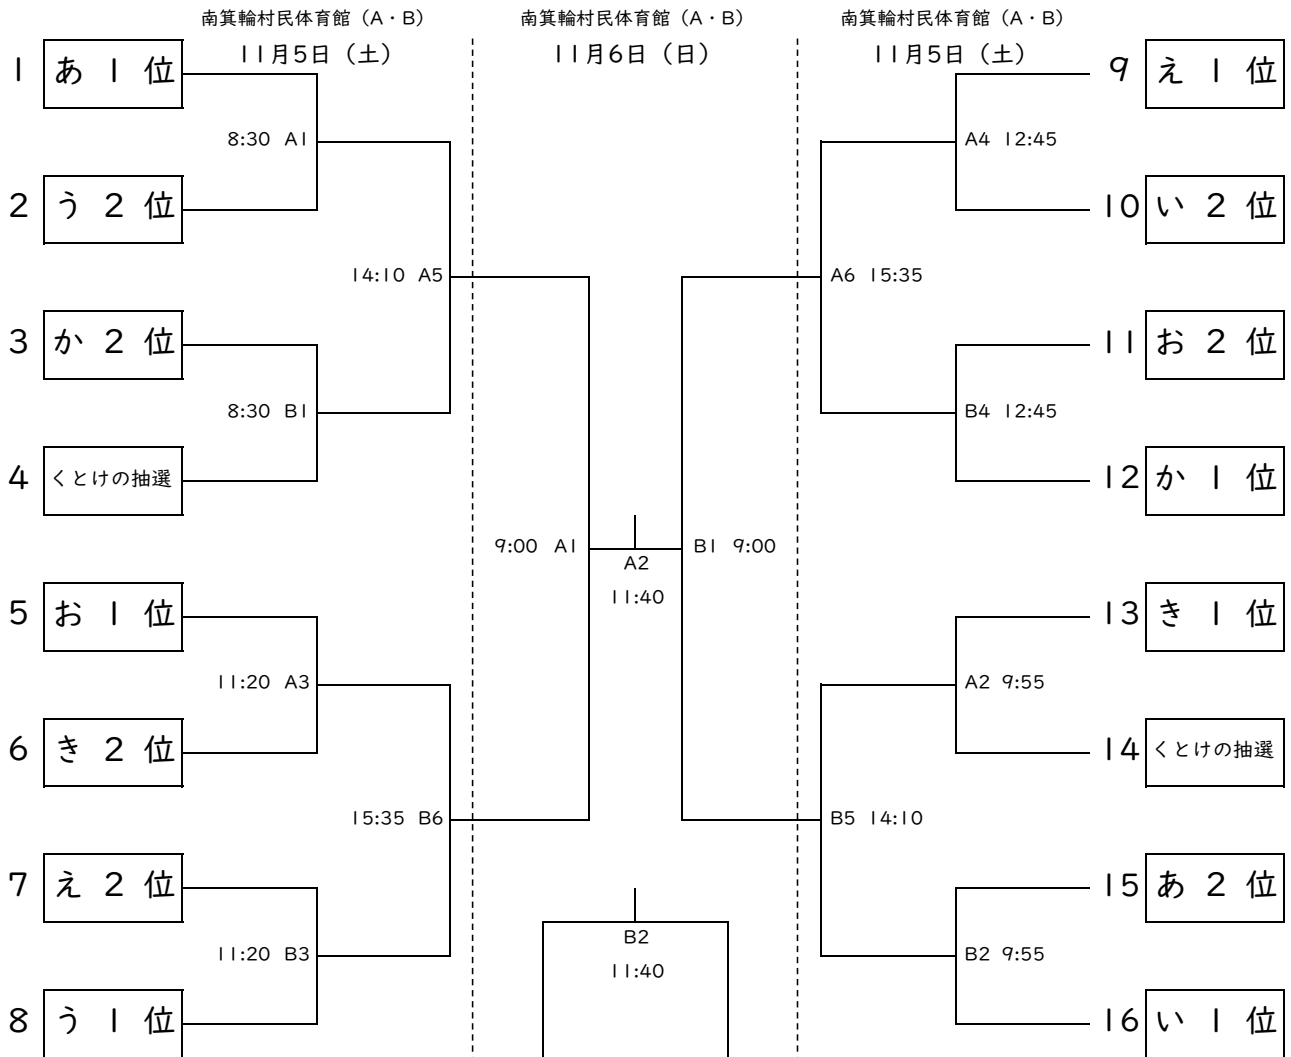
南箕輪村民体育館（A・B）
11月5日（土）

南箕輪村民体育館（A・B）
11月6日（日）

南箕輪村民体育館（A・B）
11月5日（土）

1 あ 1 位
8:30 A1
2 う 2 位
14:10 A5
3 か 2 位
8:30 B1
4 くとけの抽選
9:00 A1
A2
11:40
B1 9:00
5 お 1 位
11:20 A3
6 き 2 位
15:35 B6
7 え 2 位
11:20 B3
8 う 1 位
B2
11:40

9 え 1 位
A4 12:45
10 い 2 位
A6 15:35
11 お 2 位
B4 12:45
12 か 1 位
13 き 1 位
A2 9:55
14 くとけの抽選
B5 14:10
15 あ 2 位
B2 9:55
16 い 1 位